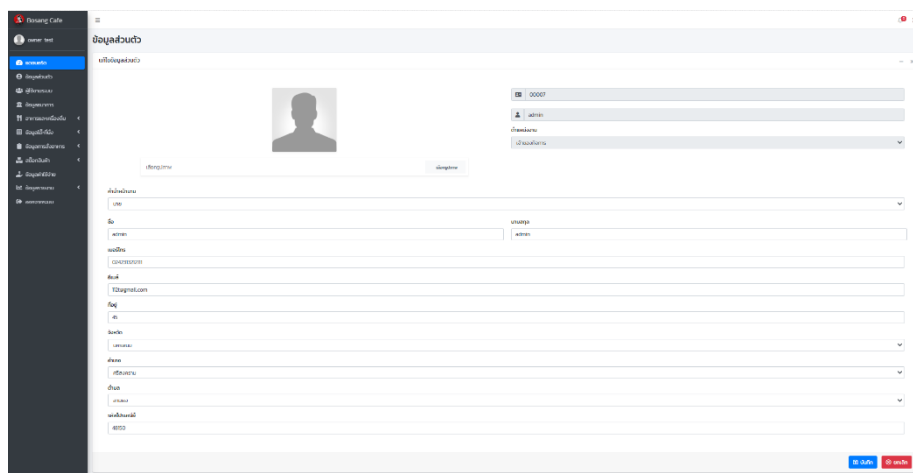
Bosang Cafe

owner test

ข้อมูลส่วนตัว

แก้ไขข้อมูลส่วนตัว

00007

admin

ตำแหน่งงาน

เจ้าของกิจการ

เลือกรูปภาพ

เลือกรูปภาพ

คำนำหน้านาม

นาย

ชื่อ

admin

นามสกุล

admin

เบอร์โทร

0000000000

อีเมล์

1@gmail.com

ที่อยู่

45

จังหวัด

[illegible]

อำเภอ

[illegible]

ตำบล

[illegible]

รหัสไปรษณีย์

48000

บันทึก

ยกเลิก